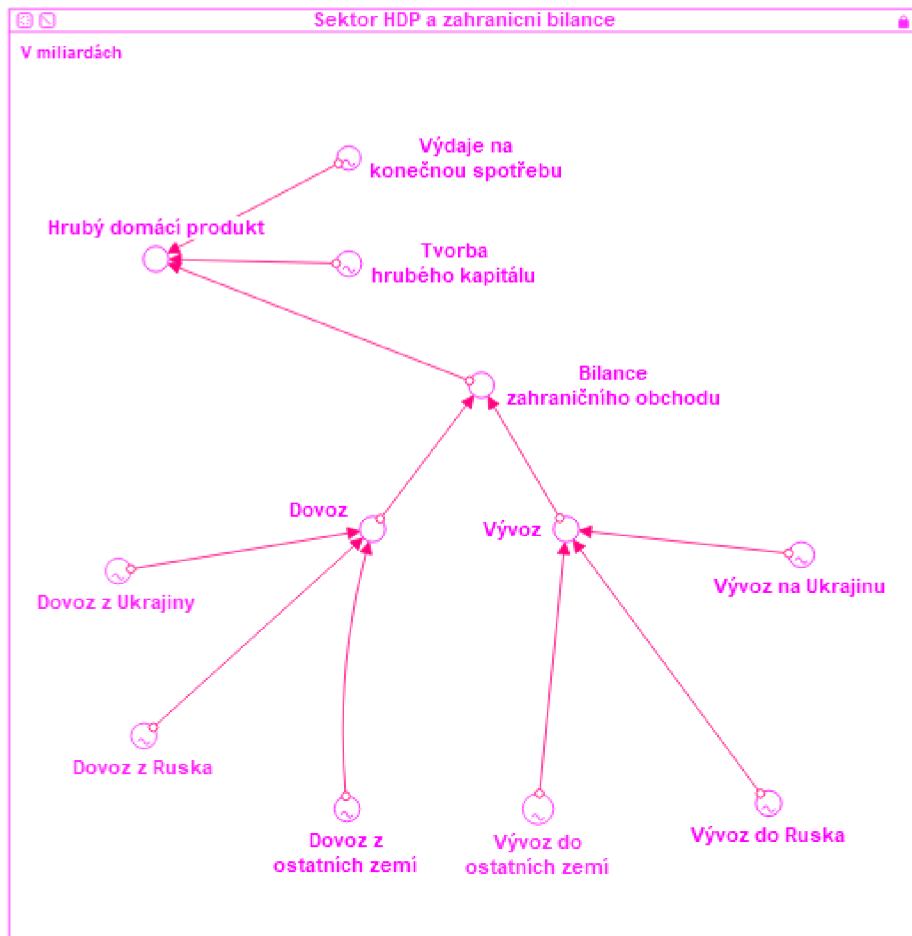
Sektor HDP a zahranicni bilance

V miliardách

Výdaje na konečnou spotřebu

Hrubý domácí produkt

Tvorba hrubého kapitálu

Bilance zahraničního obchodu

Dovoz

Vývoz

Dovoz z Ukrajiny

Vývoz na Ukrajinu

Dovoz z Ruska

Dovoz z ostatních zemí

Vývoz do ostatních zemí

Vývoz do Ruska